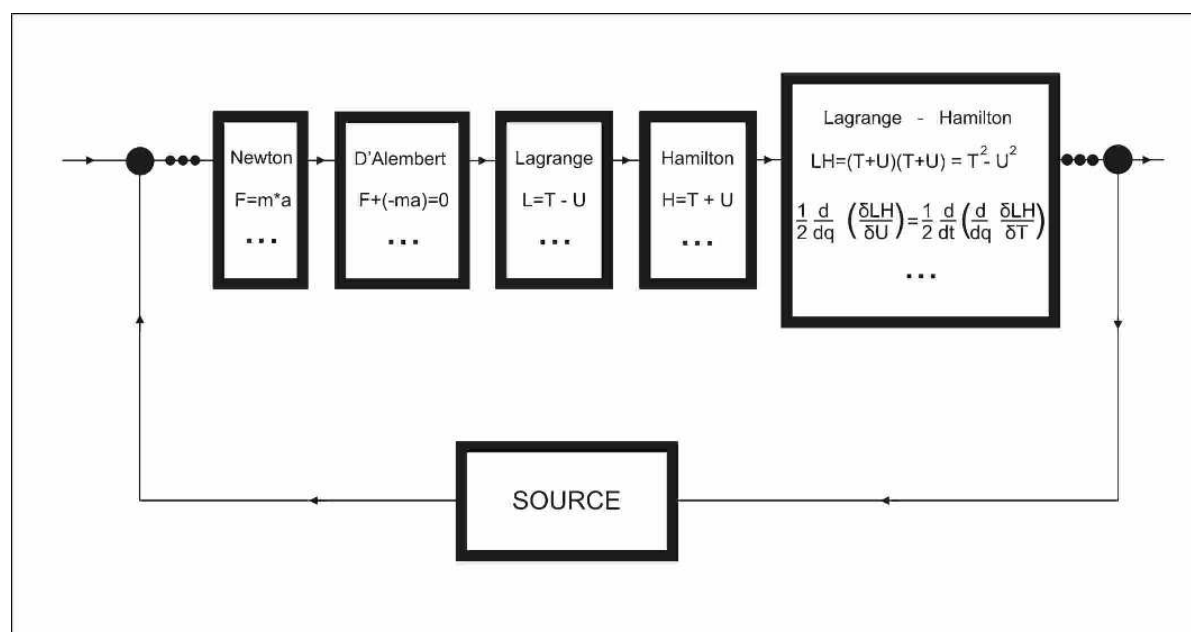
Newton
F=m*a
...

D'Alembert
F+(-ma)=0
...

Lagrange
L=T - U
...

Hamilton
H=T + U
...

Lagrange - Hamilton
LH=(T+U)(T+U) = $T^2$- $U^2$
$\frac{1}{2}\frac{d}{dq}\left(\frac{\delta LH}{\delta U}\right)=\frac{1}{2}\frac{d}{dt}\left(\frac{d}{dq}\frac{\delta LH}{\delta T}\right)$
...

SOURCE